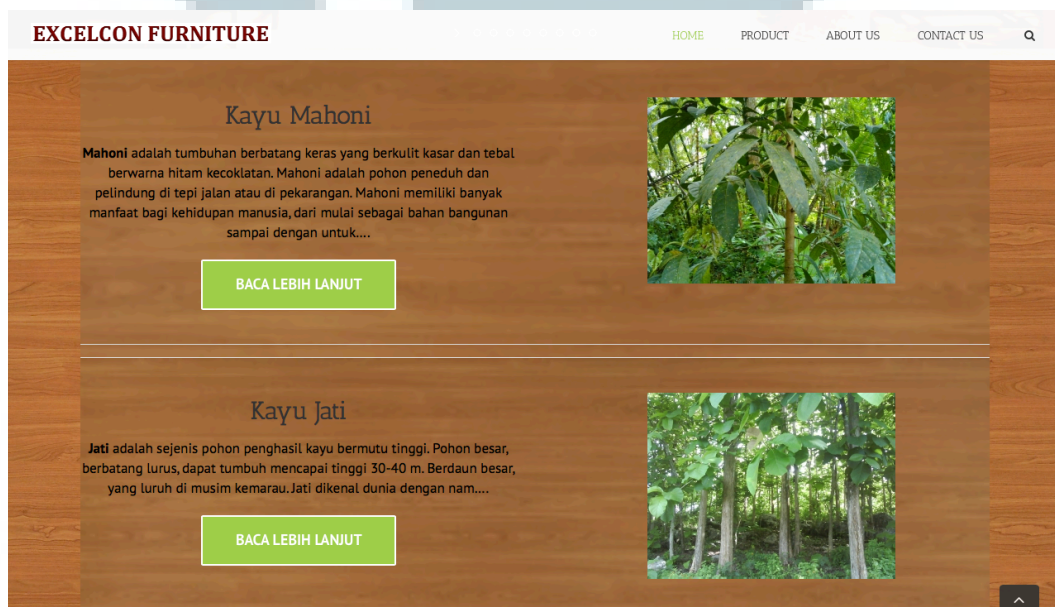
EXCELCON FURNITURE

HOME PRODUCT ABOUT US CONTACT US

Kayu Mahoni

**Mahoni** adalah tumbuhan berbatang keras yang berkulit kasar dan tebal berwarna hitam kecoklatan. Mahoni adalah pohon peneduh dan pelindung di tepi jalan atau di pekarangan. Mahoni memiliki banyak manfaat bagi kehidupan manusia, dari mulai sebagai bahan bangunan sampai dengan untuk....

BACA LEBIH LANJUT

Kayu Jati

**Jati** adalah sejenis pohon penghasil kayu bermutu tinggi. Pohon besar, berbatang lurus, dapat tumbuh mencapai tinggi 30-40 m. Berdaun besar, yang luruh di musim kemarau. Jati dikenal dunia dengan nam....

BACA LEBIH LANJUT